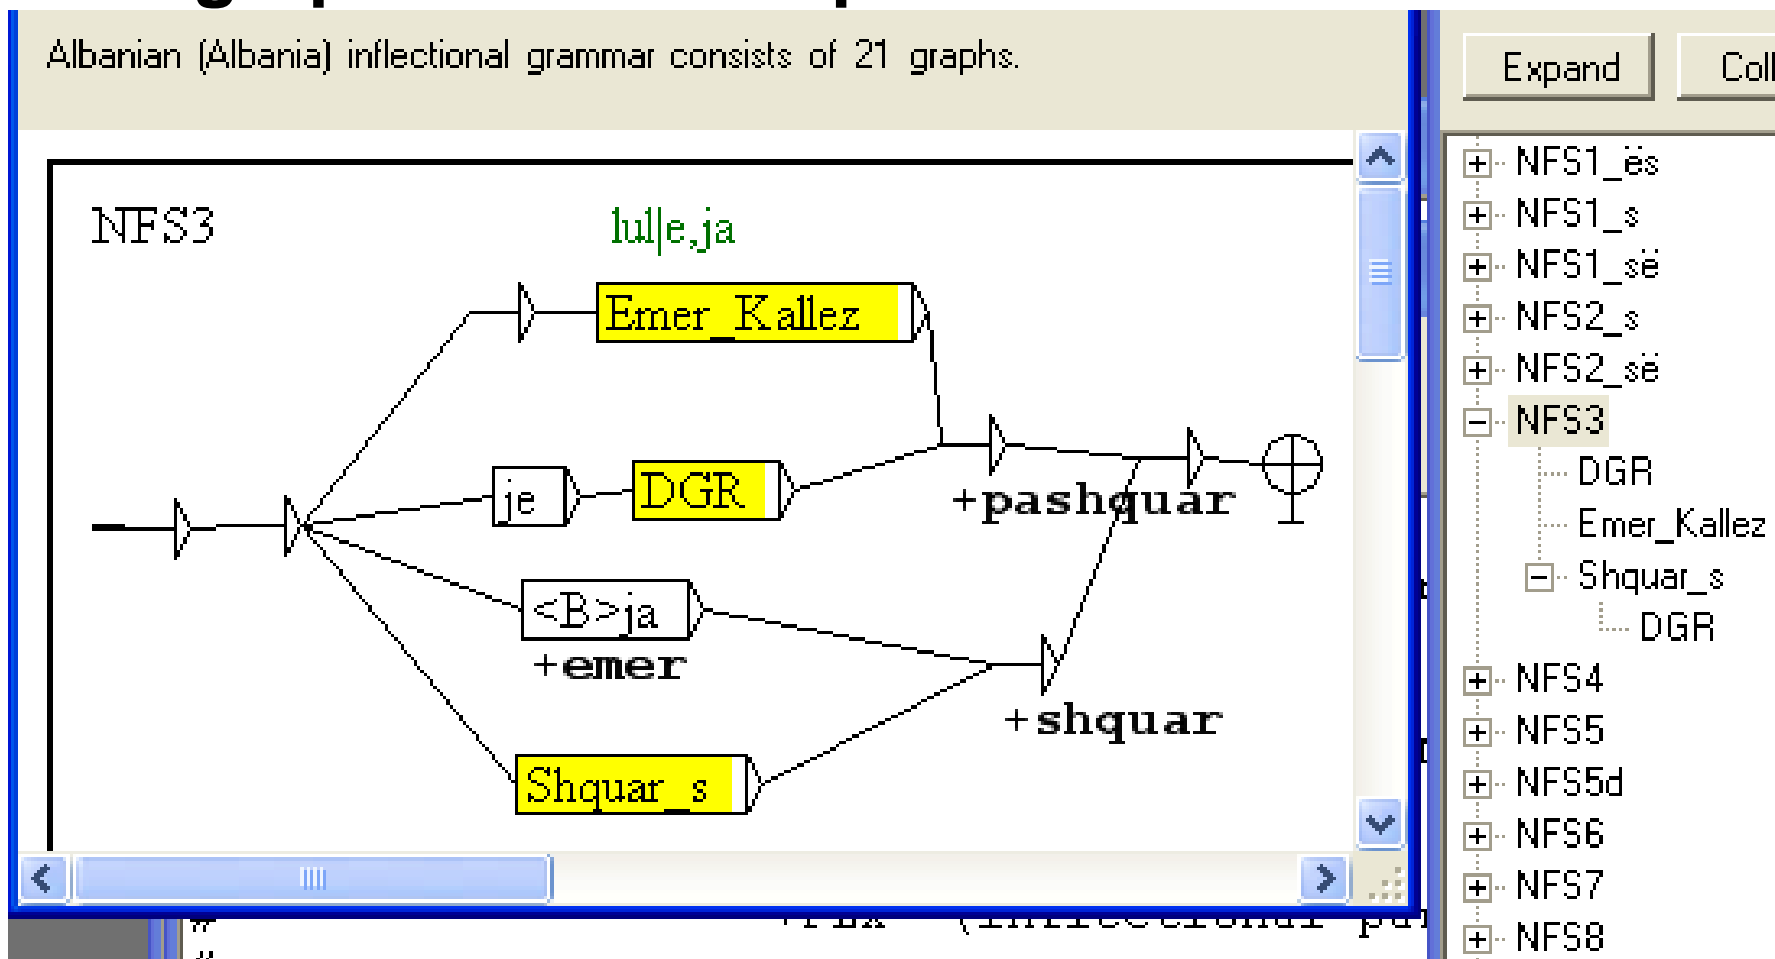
Albanian (Albania) inflectional grammar consists of 21 graphs.

NFS3

lul|e,ja

Emer_Kallez

je

DGR

+pashquar

<B>ja

+emer

+shquar

Shquar_s

Expand

Coll

NFS1_ës
NFS1_s
NFS1_së
NFS2_s
NFS2_së
NFS3
DGR
Emer_Kallez
Shquar_s
DGR
NFS4
NFS5
NFS5d
NFS6
NFS7
NFS8